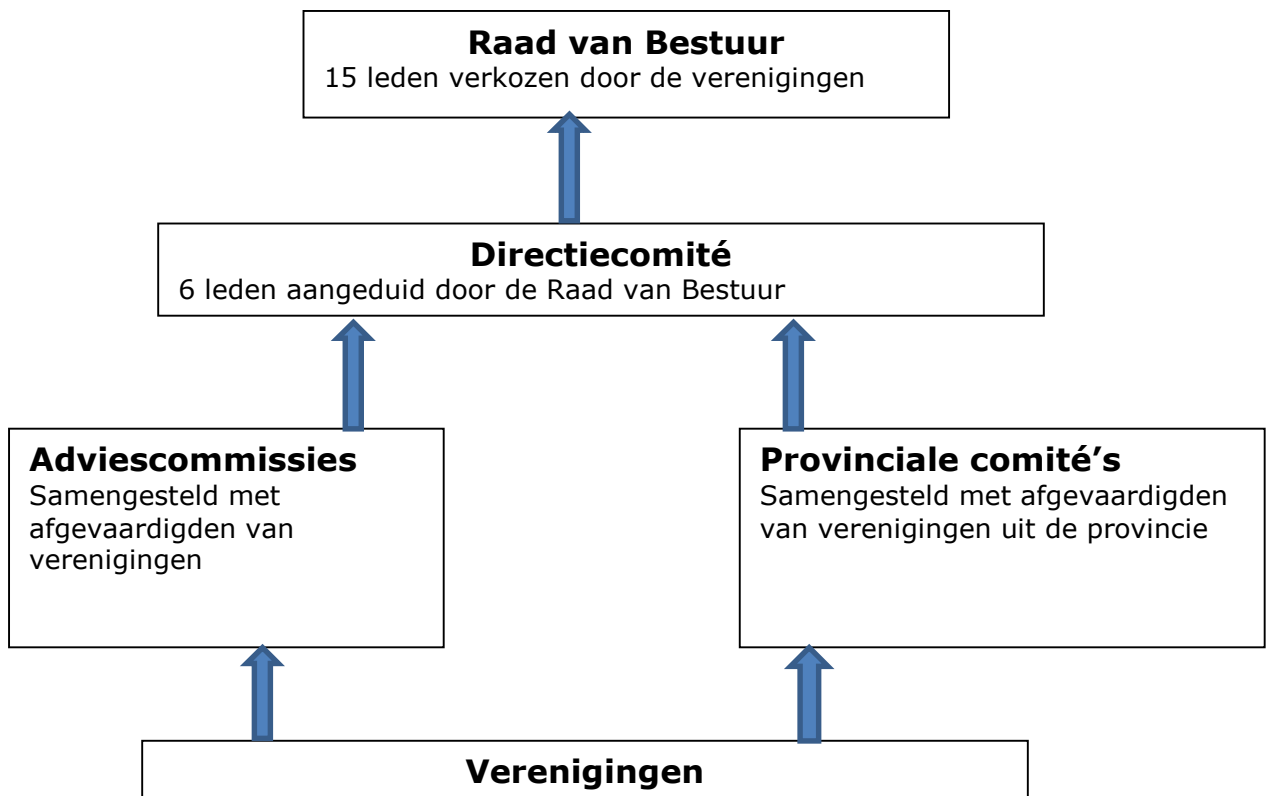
**Raad van Bestuur**
15 leden verkozen door de verenigingen

**Directiecomité**
6 leden aangeduid door de Raad van Bestuur

**Adviescommissies**
Samengesteld met afgevaardigden van verenigingen

**Provinciale comité's**
Samengesteld met afgevaardigden van verenigingen uit de provincie

**Verenigingen**